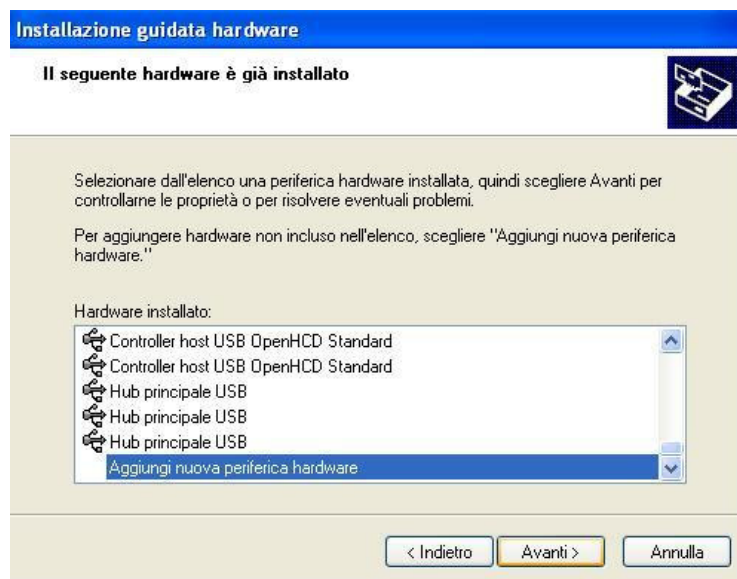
Installazione guidata hardware

Il seguente hardware è già installato

Selezionare dall'elenco una periferica hardware installata, quindi scegliere Avanti per controllarne le proprietà o per risolvere eventuali problemi.

Per aggiungere hardware non incluso nell'elenco, scegliere "Aggiungi nuova periferica hardware."

Hardware installato:

Controller host USB OpenHCD Standard
Controller host USB OpenHCD Standard
Hub principale USB
Hub principale USB
Hub principale USB
Aggiungi nuova periferica hardware

< Indietro
Avanti >
Annulla